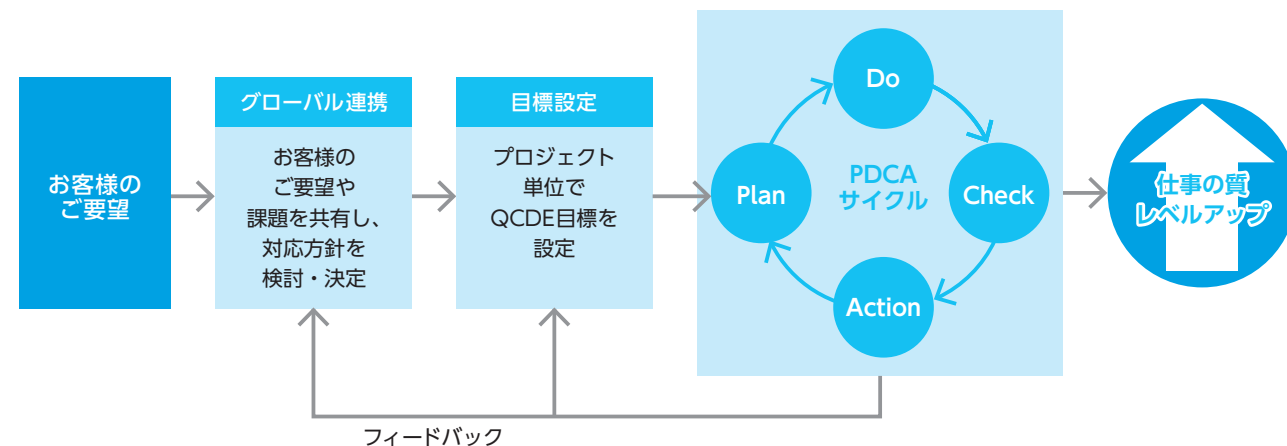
お客様のご要望

グローバル連携

お客様のご要望や課題を共有し、対応方針を検討・決定

目標設定

プロジェクト単位でQCDE目標を設定

Do

Plan

PDCA
サイクル

Check

Action

仕事の質
レベルアップ

フィードバック